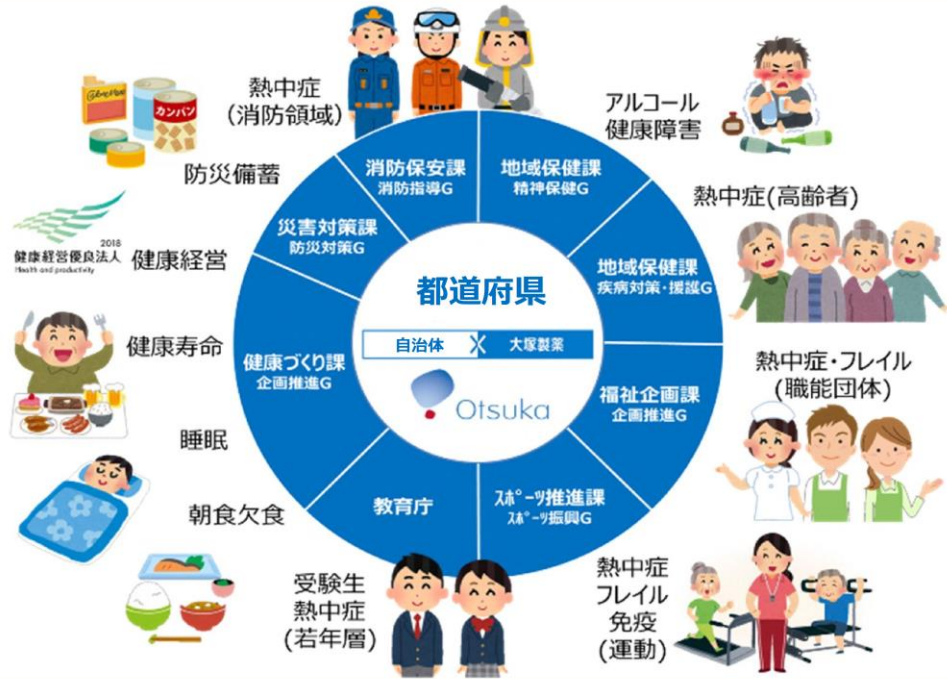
熱中症
(消防領域)

アルコール
健康障害

防災備蓄

熱中症(高齢者)

健康経営

健康寿命

熱中症・フレイル
(職能団体)

睡眠

朝食欠食

受験生
熱中症
(若年層)

熱中症
フレイル
免疫
(運動)

消防保安課
消防指導G

地域保健課
精神保健G

災害対策課
防災対策G

地域保健課
疾病対策・援護G

都道府県

自治体 X 大塚製薬

Otsuka

健康づくり課
企画推進G

福祉企画課
企画推進G

教育庁

スポーツ推進課
スポーツ振興G

カンパン

2018
健康経営優良法人
Health and productivity